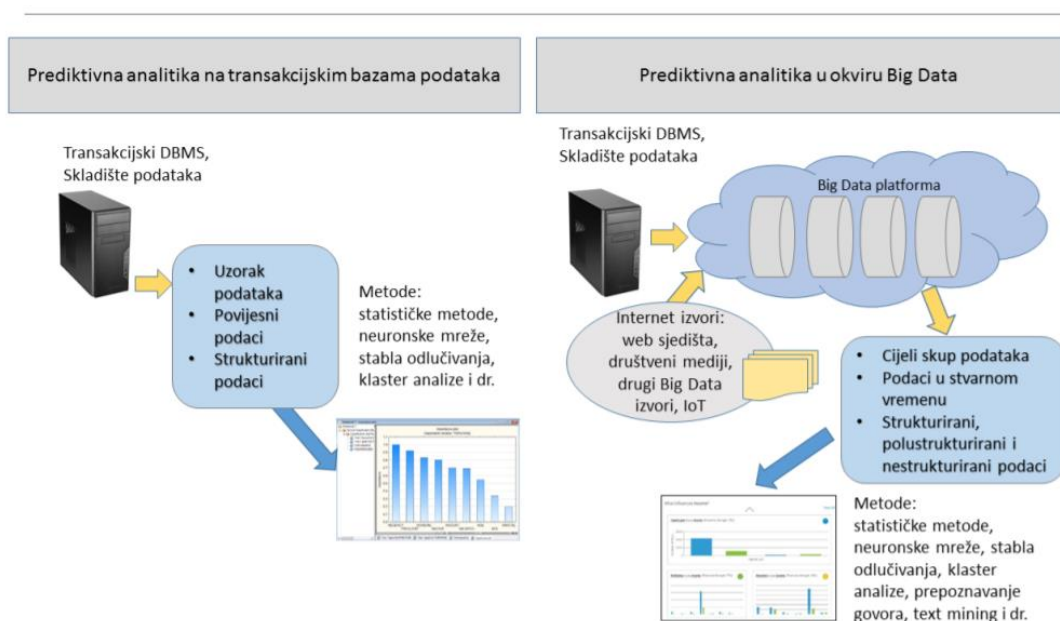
Prediktivna analitika na transakcijskim bazama podataka

Transakcijski DBMS, Skladište podataka

- Uzorak podataka
- Povijesni podaci
- Strukturirani podaci

Metode: statističke metode, neuronske mreže, stabla odlučivanja, klaster analize i dr.

Prediktivna analitika u okviru Big Data

Transakcijski DBMS, Skladište podataka

Big Data platforma

Internet izvori: web sjedišta, društveni mediji, drugi Big Data izvori, IoT

- Cijeli skup podataka
- Podaci u stvarnom vremenu
- Strukturirani, polustrukturirani i nestrukturirani podaci

Metode: statističke metode, neuronske mreže, stabla odlučivanja, klaster analize, prepoznavanje govora, text mining i dr.